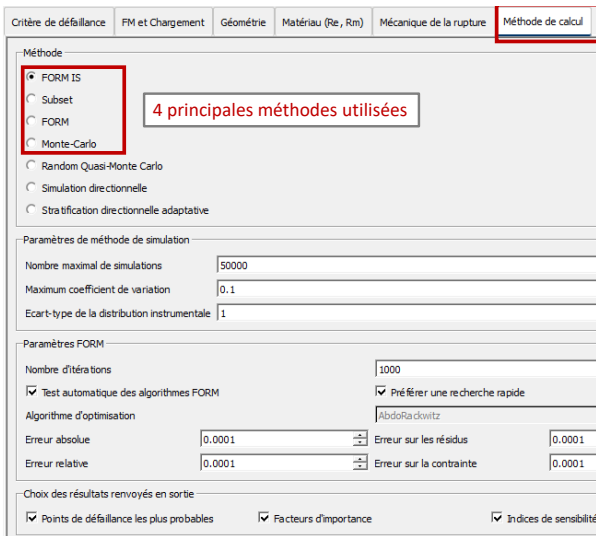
Critère de défaillance | FM et Chargement | Géométrie | Matériau (Re, Rm) | Mécanique de la rupture | Méthode de calcul

Méthode
FORM IS
Subset
FORM
Monte-Carlo
Random Quasi-Monte Carlo
Simulation directionnelle
Stratification directionnelle adaptative

4 principales méthodes utilisées

Paramètres de méthode de simulation
Nombre maximal de simulations 50000
Maximum coefficient de variation 0.1
Ecart-type de la distribution instrumentale 1

Paramètres FORM
Nombre d'itérations 1000
Test automatique des algorithmes FORM
Préférer une recherche rapide
Algorithme d'optimisation AbdoRackwitz
Erreur absolue 0.0001
Erreur sur les résidus 0.0001
Erreur relative 0.0001
Erreur sur la contrainte 0.0001

Choix des résultats renvoyés en sortie
Points de défaillance les plus probables
Facteurs d'importance
Indices de sensibilit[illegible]